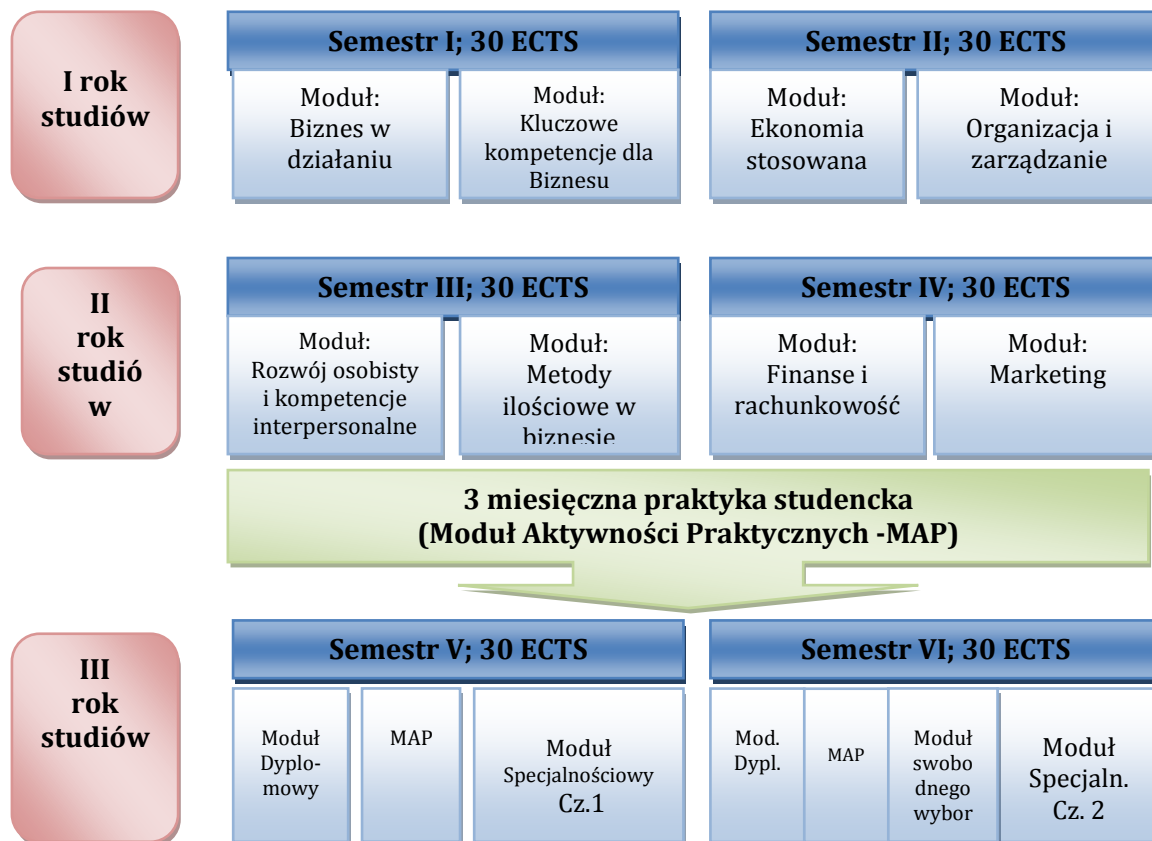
I rok studiów

Semestr I; 30 ECTS

Moduł: Biznes w działaniu

Moduł: Kluczowe kompetencje dla Biznesu

Semestr II; 30 ECTS

Moduł: Ekonomia stosowana

Moduł: Organizacja i zarządzanie

II rok studió w

Semestr III; 30 ECTS

Moduł: Rozwój osobisty i kompetencje interpersonalne

Moduł: Metody ilościowe w biznesie

Semestr IV; 30 ECTS

Moduł: Finanse i rachunkowość

Moduł: Marketing

3 miesięczna praktyka studencka (Moduł Aktywności Praktycznych -MAP)

III rok studiów

Semestr V; 30 ECTS

Moduł Dyplomowy

MAP

Moduł Specjalnościowy Cz.1

Semestr VI; 30 ECTS

Mod. Dypl.

MAP

Moduł swobodnego wybor

Moduł Specjaln. Cz. 2